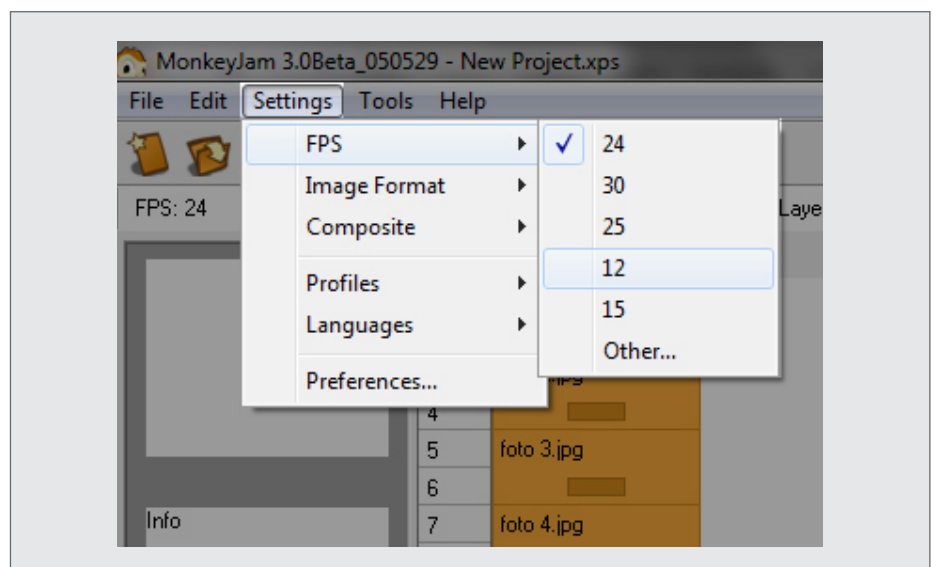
MonkeyJam 3.0Beta_050529 - New Project.xps

File Edit Settings Tools Help

FPS: 24

FPS
Image Format
Composite
Profiles
Languages
Preferences...

24
30
25
12
15
Other...

Laye

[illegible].jpg
4
5 foto 3.jpg
6
7 foto 4.jpg

Info